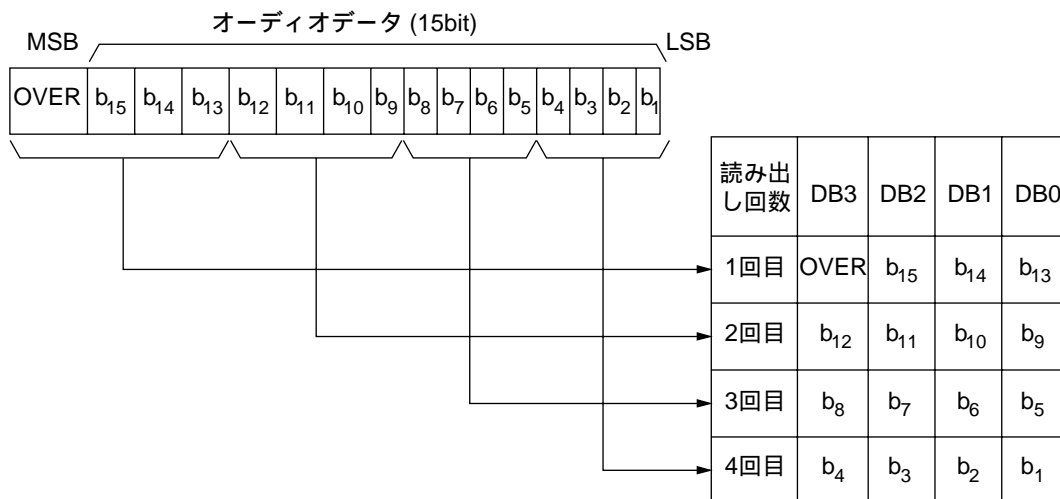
オーディオデータ (15bit)

MSB

LSB

| OVER | $b_{15}$ | $b_{14}$ | $b_{13}$ | $b_{12}$ | $b_{11}$ | $b_{10}$ | $b_9$ | $b_8$ | $b_7$ | $b_6$ | $b_5$ | $b_4$ | $b_3$ | $b_2$ | $b_1$ |
|---|---|---|---|---|---|---|---|---|---|---|---|---|---|---|---|

| 読み出し回数 | DB3 | DB2 | DB1 | DB0 |
|---|---|---|---|---|
| 1回目 | OVER | $b_{15}$ | $b_{14}$ | $b_{13}$ |
| 2回目 | $b_{12}$ | $b_{11}$ | $b_{10}$ | $b_9$ |
| 3回目 | $b_8$ | $b_7$ | $b_6$ | $b_5$ |
| 4回目 | $b_4$ | $b_3$ | $b_2$ | $b_1$ |